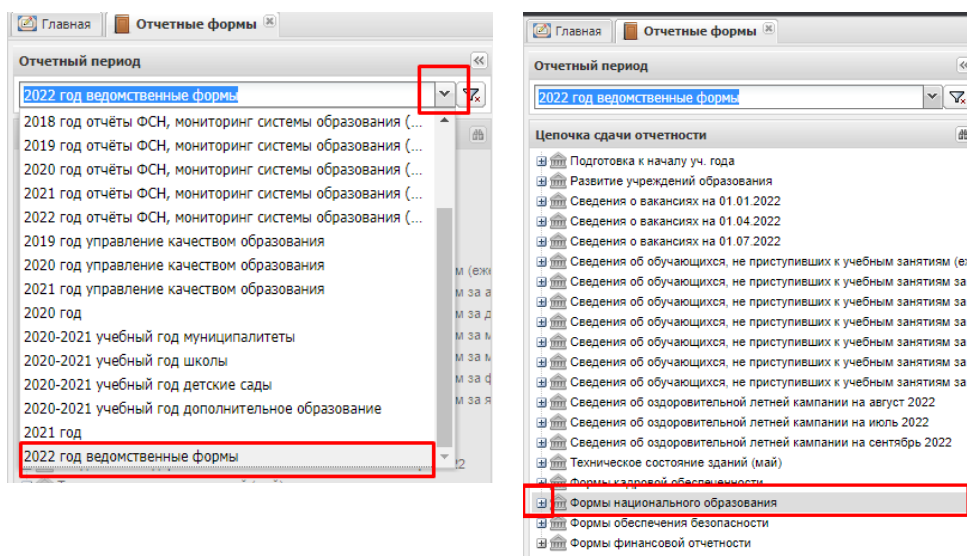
Главная | Отчетные формы

Отчетный период

2022 год ведомственные формы

2018 год отчёты ФСН, мониторинг системы образования (...
2019 год отчёты ФСН, мониторинг системы образования (...
2020 год отчёты ФСН, мониторинг системы образования (...
2021 год отчёты ФСН, мониторинг системы образования (...
2022 год отчёты ФСН, мониторинг системы образования (...
2019 год управление качеством образования
2020 год управление качеством образования
2021 год управление качеством образования
2020 год
2020-2021 учебный год муниципалитеты
2020-2021 учебный год школы
2020-2021 учебный год детские сады
2020-2021 учебный год дополнительное образование
2021 год
2022 год ведомственные формы

Главная | Отчетные формы

Отчетный период

2022 год ведомственные формы

Цепочка сдачи отчетности

Подготовка к началу уч. года
Развитие учреждений образования
Сведения о вакансиях на 01.01.2022
Сведения о вакансиях на 01.04.2022
Сведения о вакансиях на 01.07.2022
Сведения об обучающихся, не приступивших к учебным занятиям (е
Сведения об обучающихся, не приступивших к учебным занятиям за
Сведения об обучающихся, не приступивших к учебным занятиям за
Сведения об обучающихся, не приступивших к учебным занятиям за
Сведения об обучающихся, не приступивших к учебным занятиям за
Сведения об обучающихся, не приступивших к учебным занятиям за
Сведения об обучающихся, не приступивших к учебным занятиям за
Сведения об обучающихся, не приступивших к учебным занятиям за
Сведения об оздоровительной летней кампании на август 2022
Сведения об оздоровительной летней кампании на июль 2022
Сведения об оздоровительной летней кампании на сентябрь 2022
Техническое состояние зданий (май)
Формы кадровой обеспеченности
Формы национального образования
Формы обеспечения безопасности
Формы финансовой отчетности